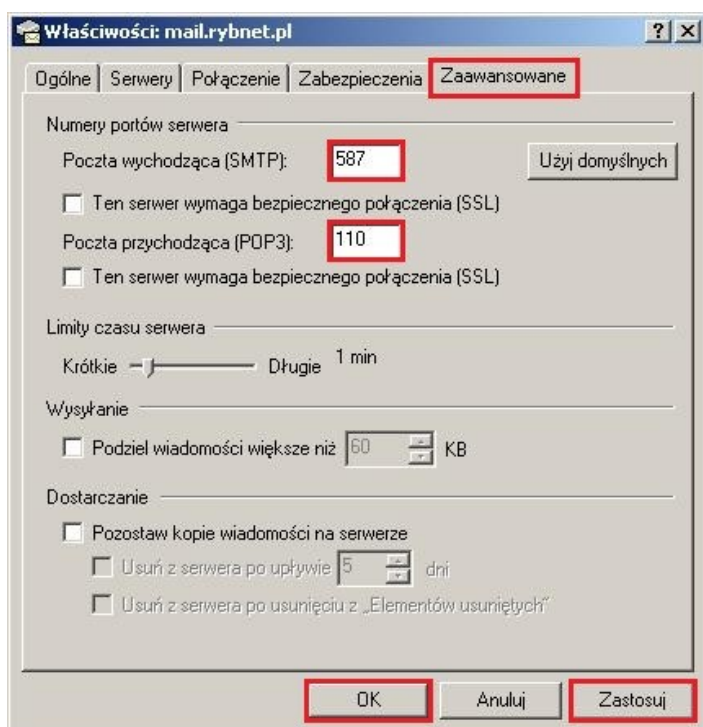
Właściwości: mail.rybnet.pl

? X

Ogólne | Serwery | Połączenie | Zabezpieczenia | Zaawansowane

Numery portów serwera

Poczta wychodząca (SMTP): 587

Użyj domyślnych

Ten serwer wymaga bezpiecznego połączenia (SSL)

Poczta przychodząca (POP3): 110

Ten serwer wymaga bezpiecznego połączenia (SSL)

Limity czasu serwera

Krótkie Długie 1 min

Wysyłanie

Podziel wiadomości większe niż 60 KB

Dostarczanie

Pozostaw kopie wiadomości na serwerze

Usuń z serwera po upływie 5 dni

Usuń z serwera po usunięciu z „Elementów usuniętych"

OK Anuluj Zastosuj